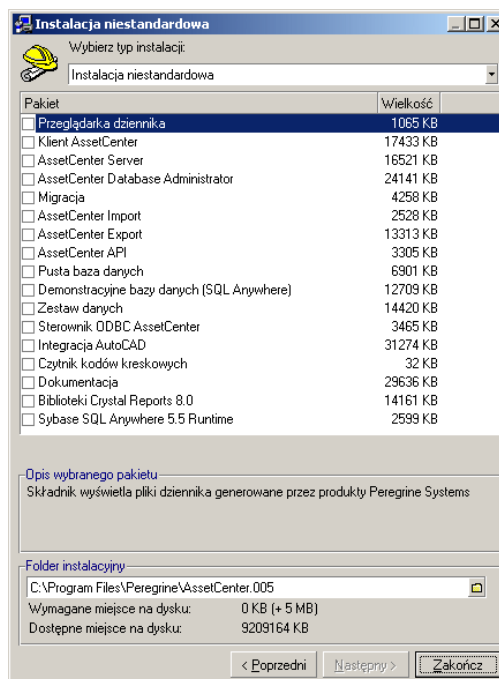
Instalacja niestandardowa

Wybierz typ instalacji:

Instalacja niestandardowa

| Pakiet | Wielkość |
|---|---|
| Przeglądarka dziennika | 1065 KB |
| Klient AssetCenter | 17433 KB |
| AssetCenter Server | 16521 KB |
| AssetCenter Database Administrator | 24141 KB |
| Migracja | 4258 KB |
| AssetCenter Import | 2528 KB |
| AssetCenter Export | 13313 KB |
| AssetCenter API | 3305 KB |
| Pusta baza danych | 6901 KB |
| Demonstracyjne bazy danych (SQL Anywhere) | 12709 KB |
| Zestaw danych | 14420 KB |
| Sterownik ODBC AssetCenter | 3465 KB |
| Integracja AutoCAD | 31274 KB |
| Czytnik kodów kreskowych | 32 KB |
| Dokumentacja | 29636 KB |
| Biblioteki Crystal Reports 8.0 | 14161 KB |
| Sybase SQL Anywhere 5.5 Runtime | 2599 KB |

Opis wybranego pakietu

Składnik wyświetla pliki dziennika generowane przez produkty Peregrine Systems

Folder instalacyjny

C:\Program Files\Peregrine\AssetCenter.005

Wymagane miejsce na dysku: 0 KB (+ 5 MB)

Dostępne miejsce na dysku: 9209164 KB

< Poprzedni Następny > Zakończ